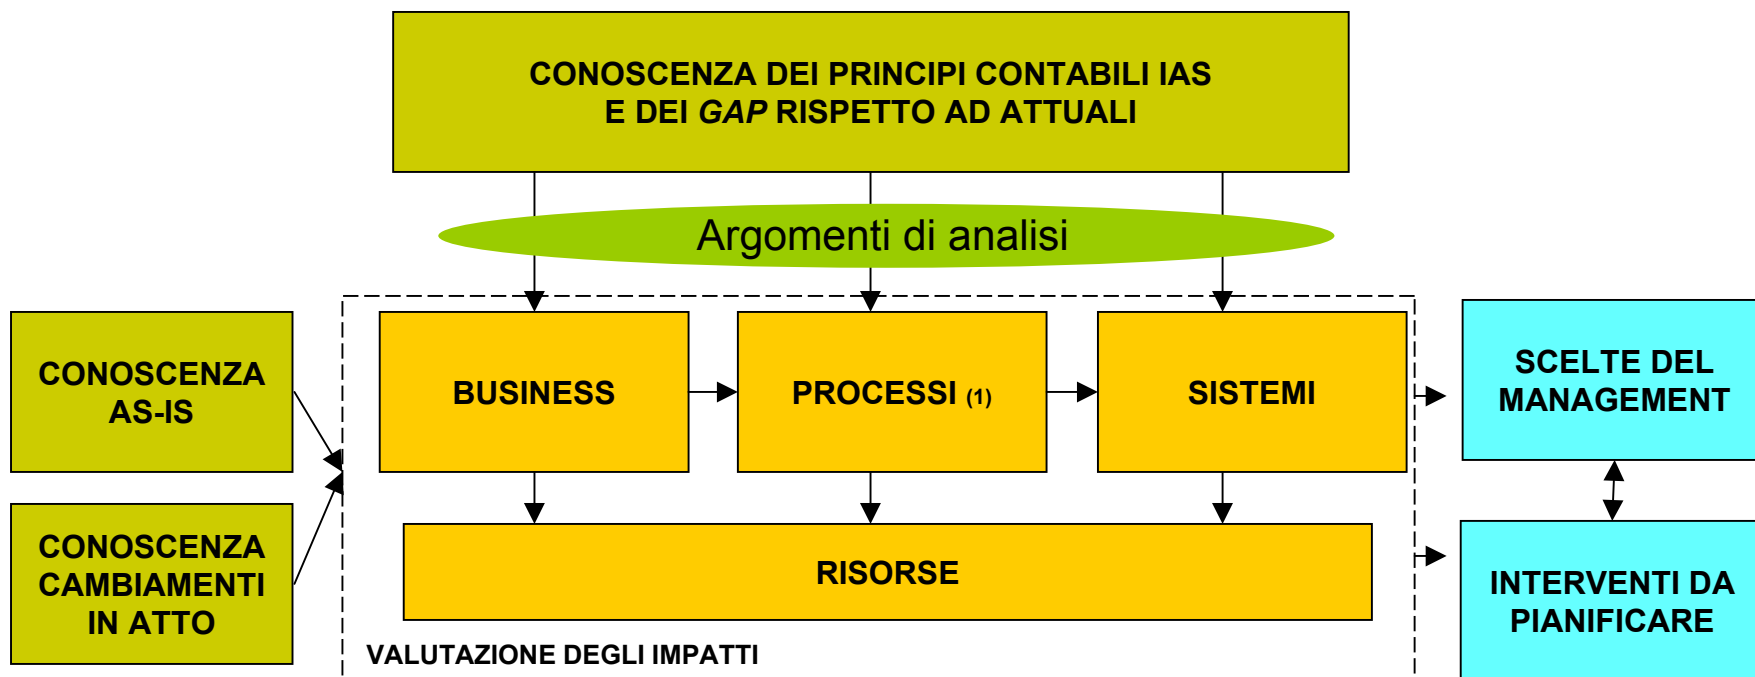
CONOSCENZA DEI PRINCIPI CONTABILI IAS
E DEI *GAP* RISPETTO AD ATTUALI

Argomenti di analisi

CONOSCENZA AS-IS

CONOSCENZA CAMBIAMENTI IN ATTO

BUSINESS

PROCESSI (1)

SISTEMI

RISORSE

VALUTAZIONE DEGLI IMPATTI

SCELTE DEL MANAGEMENT

INTERVENTI DA PIANIFICARE